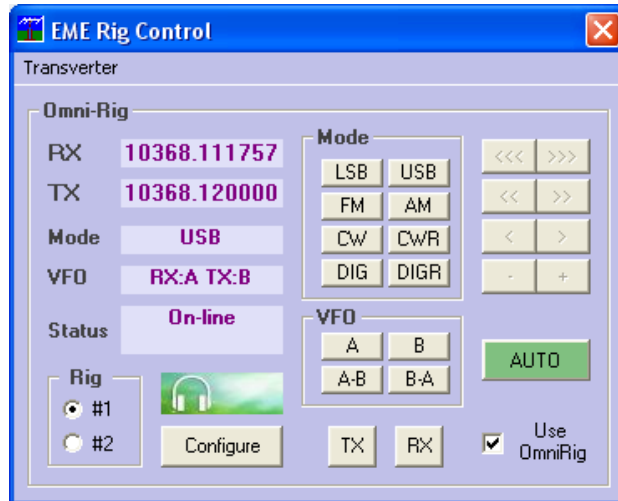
EME Rig Control

Transverter

Omni-Rig

RX 10368.111757

TX 10368.120000

Mode USB

VFO RX:A TX:B

Status On-line

Rig
#1
#2

Configure

Mode
LSB USB
FM AM
CW CWR
DIG DIGR

VFO
A B
A-B B-A

TX RX

<<< >>>
<< >>
< >
- +

AUTO

Use OmniRig